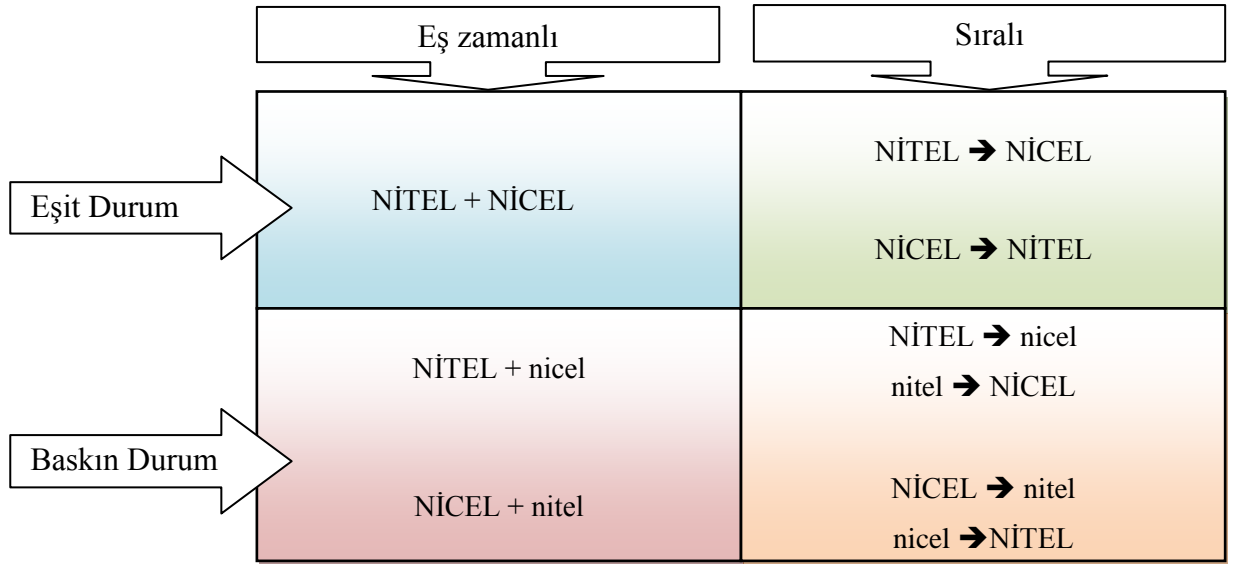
|  | Eş zamanlı | Sıralı |
|---|---|---|
| Eşit Durum | NİTEL + NİCEL | NİTEL ➔ NİCEL<br>NİCEL ➔ NİTEL |
| Baskın Durum | NİTEL + nicel<br>NİCEL + nitel | NİTEL ➔ nicel<br>nitel ➔ NİCEL<br>NİCEL ➔ nitel<br>nicel ➔NİTEL |